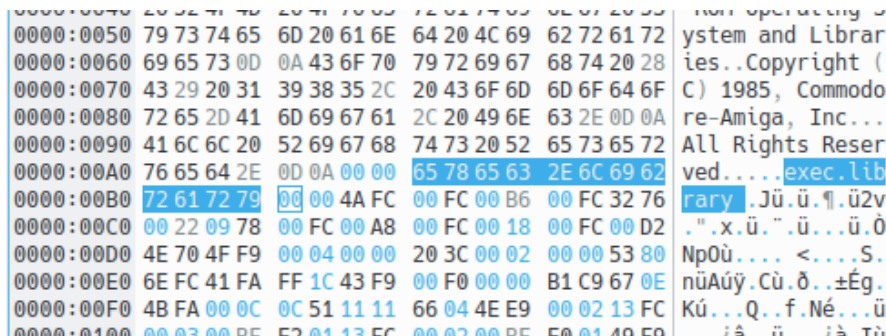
| | | |
|---|---|---|
| 0000:0050 | 79 73 74 65 6D 20 61 6E 64 20 4C 69 62 72 61 72 | ystem and Librar |
| 0000:0060 | 69 65 73 0D 0A 43 6F 70 79 72 69 67 68 74 20 28 | ies..Copyright ( |
| 0000:0070 | 43 29 20 31 39 38 35 2C 20 43 6F 6D 6D 6F 64 6F | C) 1985, Commodo |
| 0000:0080 | 72 65 2D 41 6D 69 67 61 2C 20 49 6E 63 2E 0D 0A | re-Amiga, Inc... |
| 0000:0090 | 41 6C 6C 20 52 69 67 68 74 73 20 52 65 73 65 72 | All Rights Reser |
| 0000:00A0 | 76 65 64 2E 0D 0A 00 00 65 78 65 63 2E 6C 69 62 | ved.....exec.lib |
| 0000:00B0 | 72 61 72 79 00 00 4A FC 00 FC 00 B6 00 FC 32 76 | rary..Jü.ü.¶.ü2v |
| 0000:00C0 | 00 22 09 78 00 FC 00 A8 00 FC 00 18 00 FC 00 D2 | .".x.ü.¨.ü...ü.Ò |
| 0000:00D0 | 4E 70 4F F9 00 04 00 00 20 3C 00 02 00 00 53 80 | NpOù.... <....S. |
| 0000:00E0 | 6E FC 41 FA FF 1C 43 F9 00 F0 00 00 B1 C9 67 0E | nüAúÿ.Cù.ð..±Ég. |
| 0000:00F0 | 4B FA 00 0C 0C 51 11 11 66 04 4E E9 00 02 13 FC | Kú...Q..f.Né...ü |